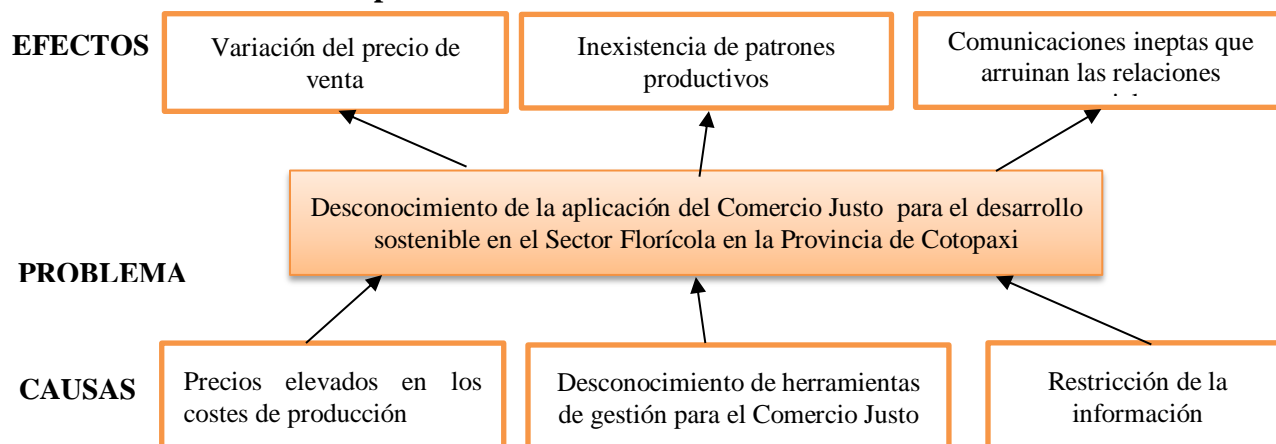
EFECTOS

Variación del precio de venta

Inexistencia de patrones productivos

Comunicaciones ineptas que arruinan las relaciones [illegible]

Desconocimiento de la aplicación del Comercio Justo para el desarrollo sostenible en el Sector Florícola en la Provincia de Cotopaxi

PROBLEMA

CAUSAS

Precios elevados en los costes de producción

Desconocimiento de herramientas de gestión para el Comercio Justo

Restricción de la información